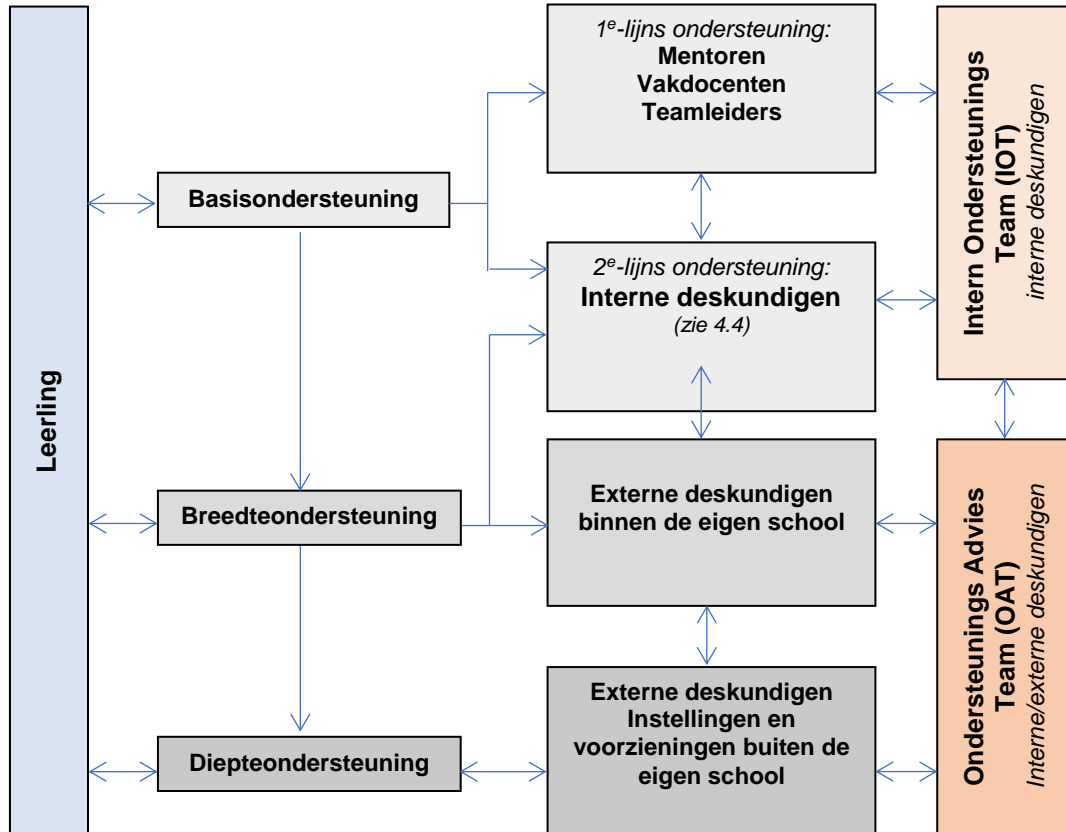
Leerling

Basisondersteuning

Breedteondersteuning

Diepteondersteuning

$1^e$-lijns ondersteuning:
Mentoren
Vakdocenten
Teamleiders

$2^e$-lijns ondersteuning:
Interne deskundigen
(zie 4.4)

Externe deskundigen binnen de eigen school

Externe deskundigen Instellingen en voorzieningen buiten de eigen school

Intern Ondersteunings Team (IOT)
interne deskundigen

Ondersteunings Advies Team (OAT)
Interne/externe deskundigen